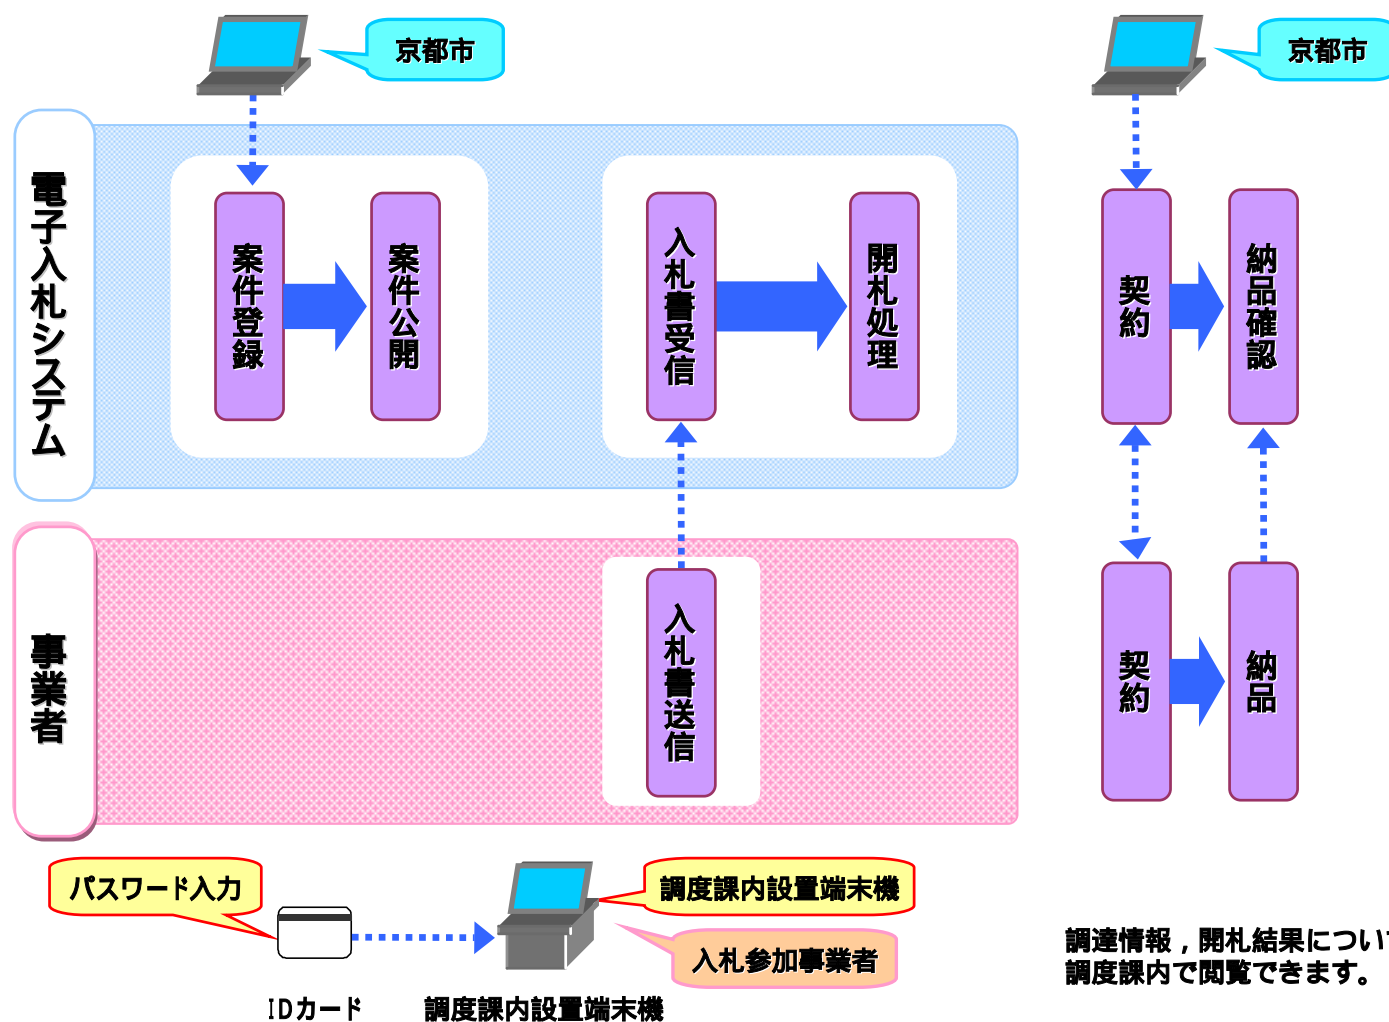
京都市

京都市

電子入札システム

案件登録

案件公開

入札書受信

開札処理

契約

納品確認

事業者

入札書送信

契約

納品

パスワード入力

調度課内設置端末機

入札参加事業者

IDカード

調度課内設置端末機

調達情報，開札結果につい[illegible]
調度課内で閲覧できます。